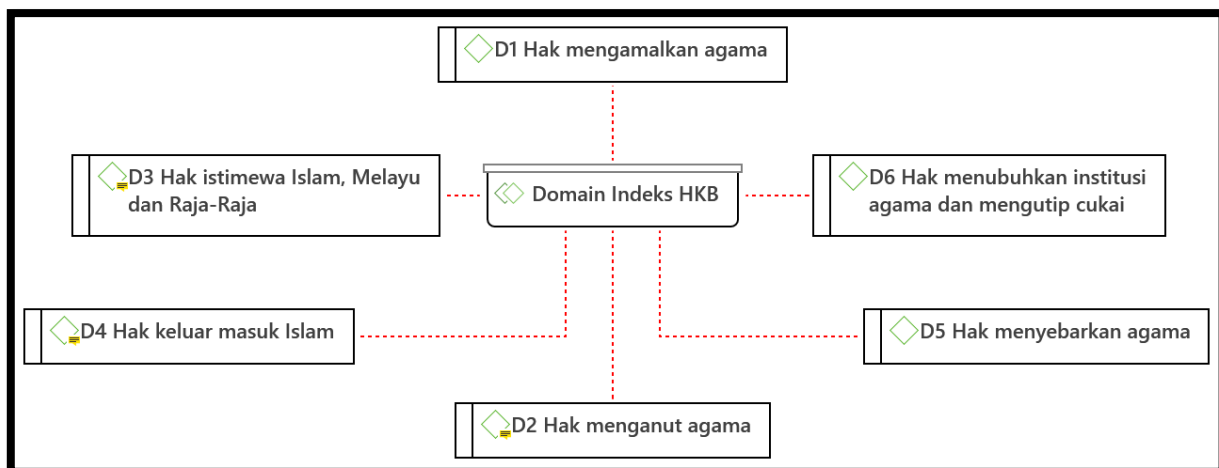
D1 Hak mengamalkan agama

D3 Hak istimewa Islam, Melayu dan Raja-Raja

Domain Indeks HKB

D6 Hak menubuhkan institusi agama dan mengutip cukai

D4 Hak keluar masuk Islam

D5 Hak menyebarkan agama

D2 Hak menganut agama